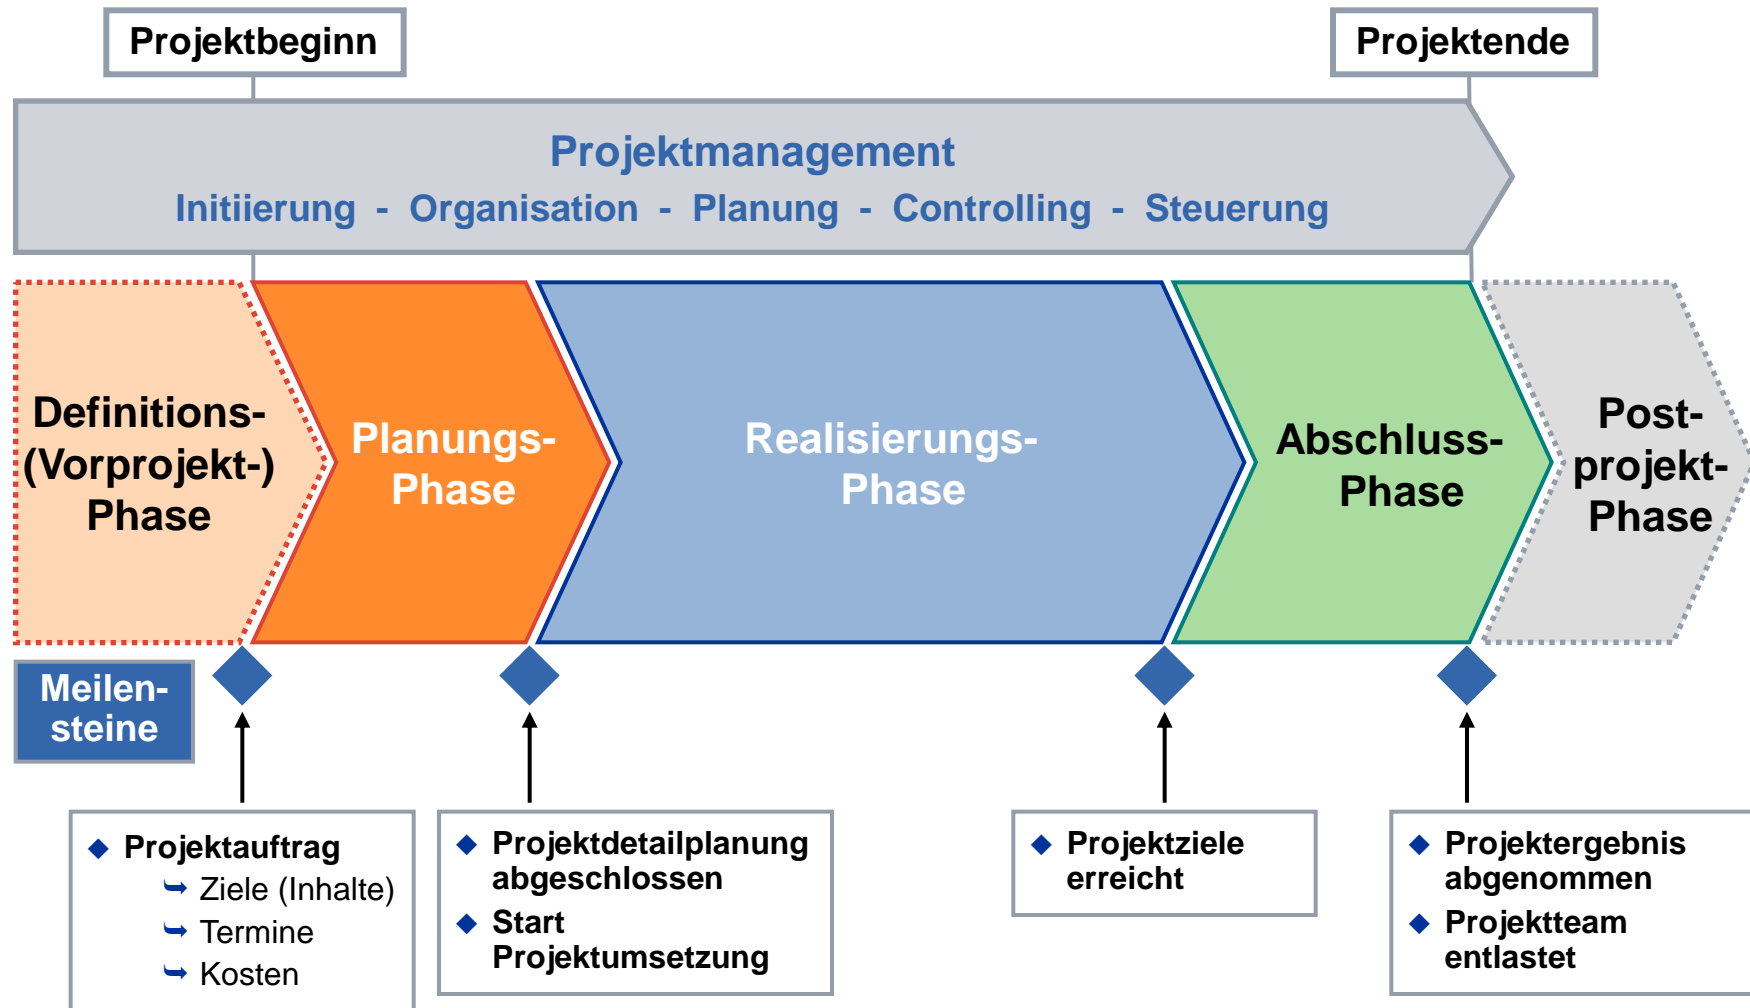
Projektbeginn

Projektende

Projektmanagement

Initiierung - Organisation - Planung - Controlling - Steuerung

Definitions- (Vorprojekt-) Phase

Planungs- Phase

Realisierungs- Phase

Abschluss- Phase

Post- projekt- Phase

Meilen- steine

◆ Projektauftrag
➥ Ziele (Inhalte)
➥ Termine
➥ Kosten

◆ Projektdetailplanung abgeschlossen
◆ Start Projektumsetzung

◆ Projektziele erreicht

◆ Projektergebnis abgenommen
◆ Projektteam entlastet